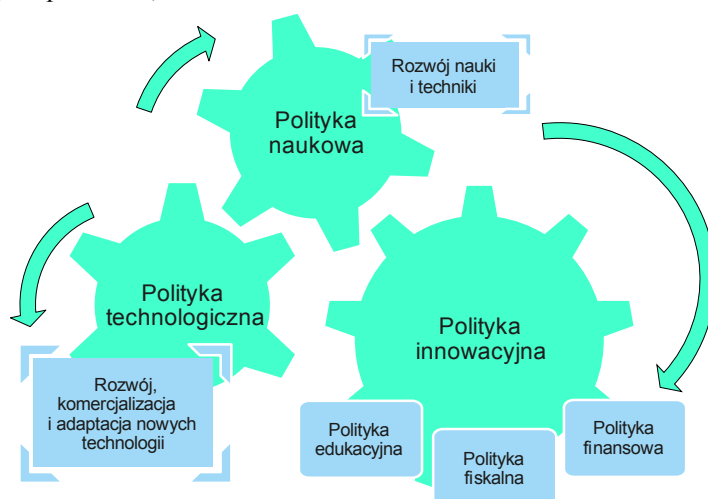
Rozwój nauki i techniki

Polityka naukowa

Polityka technologiczna

Rozwój, komercjalizacja i adaptacja nowych technologii

Polityka innowacyjna

Polityka edukacyjna

Polityka fiskalna

Polityka finansowa